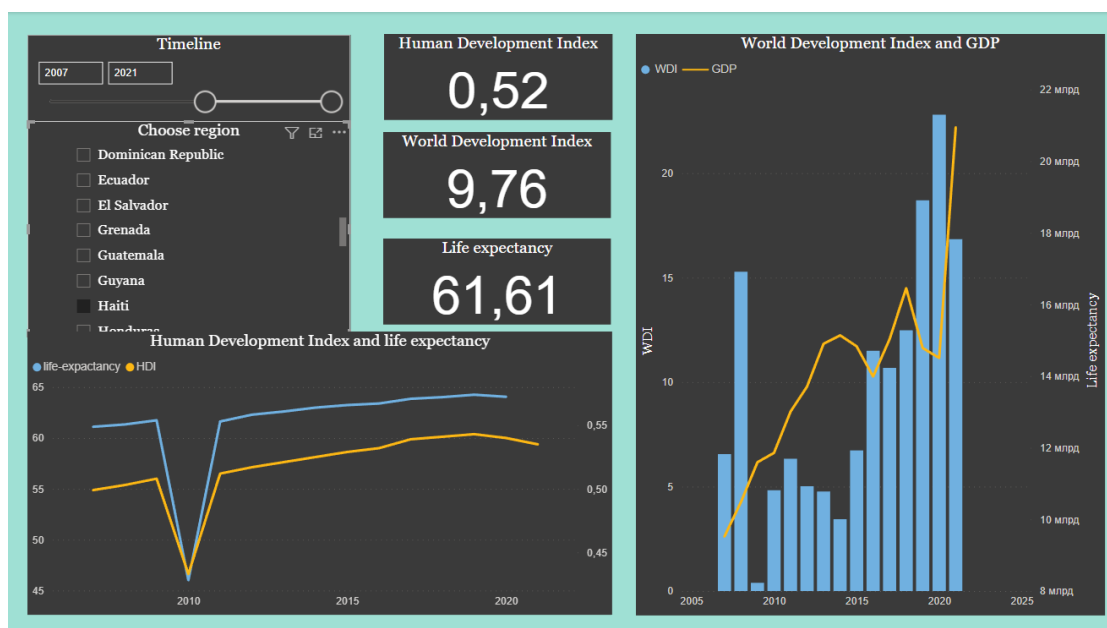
Timeline
2007
2021

Choose region
Dominican Republic
Ecuador
El Salvador
Grenada
Guatemala
Guyana
Haiti
Honduras

Human Development Index
0,52

World Development Index
9,76

Life expectancy
61,61

Human Development Index and life expectancy
life-expectancy HDI
65
60
55
50
45
2010
2015
2020
0,55
0,50
0,45

World Development Index and GDP
WDI GDP
20
15
10
5
0
WDI
2005
2010
2015
2020
2025
22 млрд
20 млрд
18 млрд
16 млрд
14 млрд
12 млрд
10 млрд
8 млрд
Life expectancy